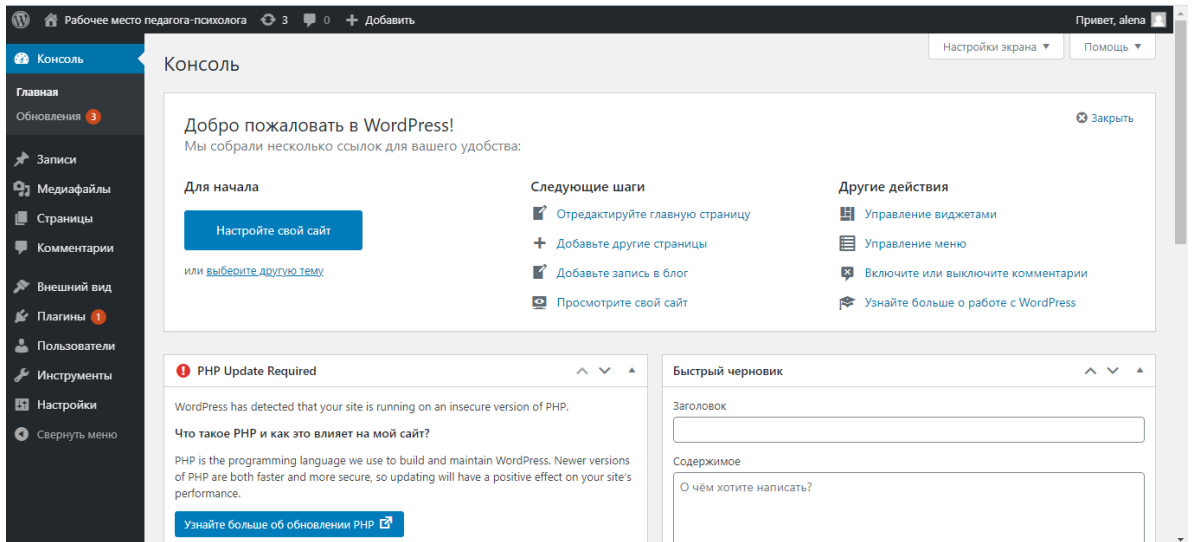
Рабочее место педагога-психолога 3 0 Добавить

Привет, alena

Консоль

Главная

Обновления 3

Записи

Медиафайлы

Страницы

Комментарии

Внешний вид

Плагины 1

Пользователи

Инструменты

Настройки

Свернуть меню

Настройки экрана ▼

Помощь ▼

Консоль

Добро пожаловать в WordPress!

Мы собрали несколько ссылок для вашего удобства:

Закрыть

Для начала

Настройте свой сайт

или выберите другую тему

Следующие шаги

Отредактируйте главную страницу

Добавьте другие страницы

Добавьте запись в блог

Просмотрите свой сайт

Другие действия

Управление виджетами

Управление меню

Включите или выключите комментарии

Узнайте больше о работе с WordPress

PHP Update Required

WordPress has detected that your site is running on an insecure version of PHP.

Что такое PHP и как это влияет на мой сайт?

PHP is the programming language we use to build and maintain WordPress. Newer versions of PHP are both faster and more secure, so updating will have a positive effect on your site's performance.

Узнайте больше об обновлении PHP

Быстрый черновик

Заголовок

Содержимое

О чём хотите написать?